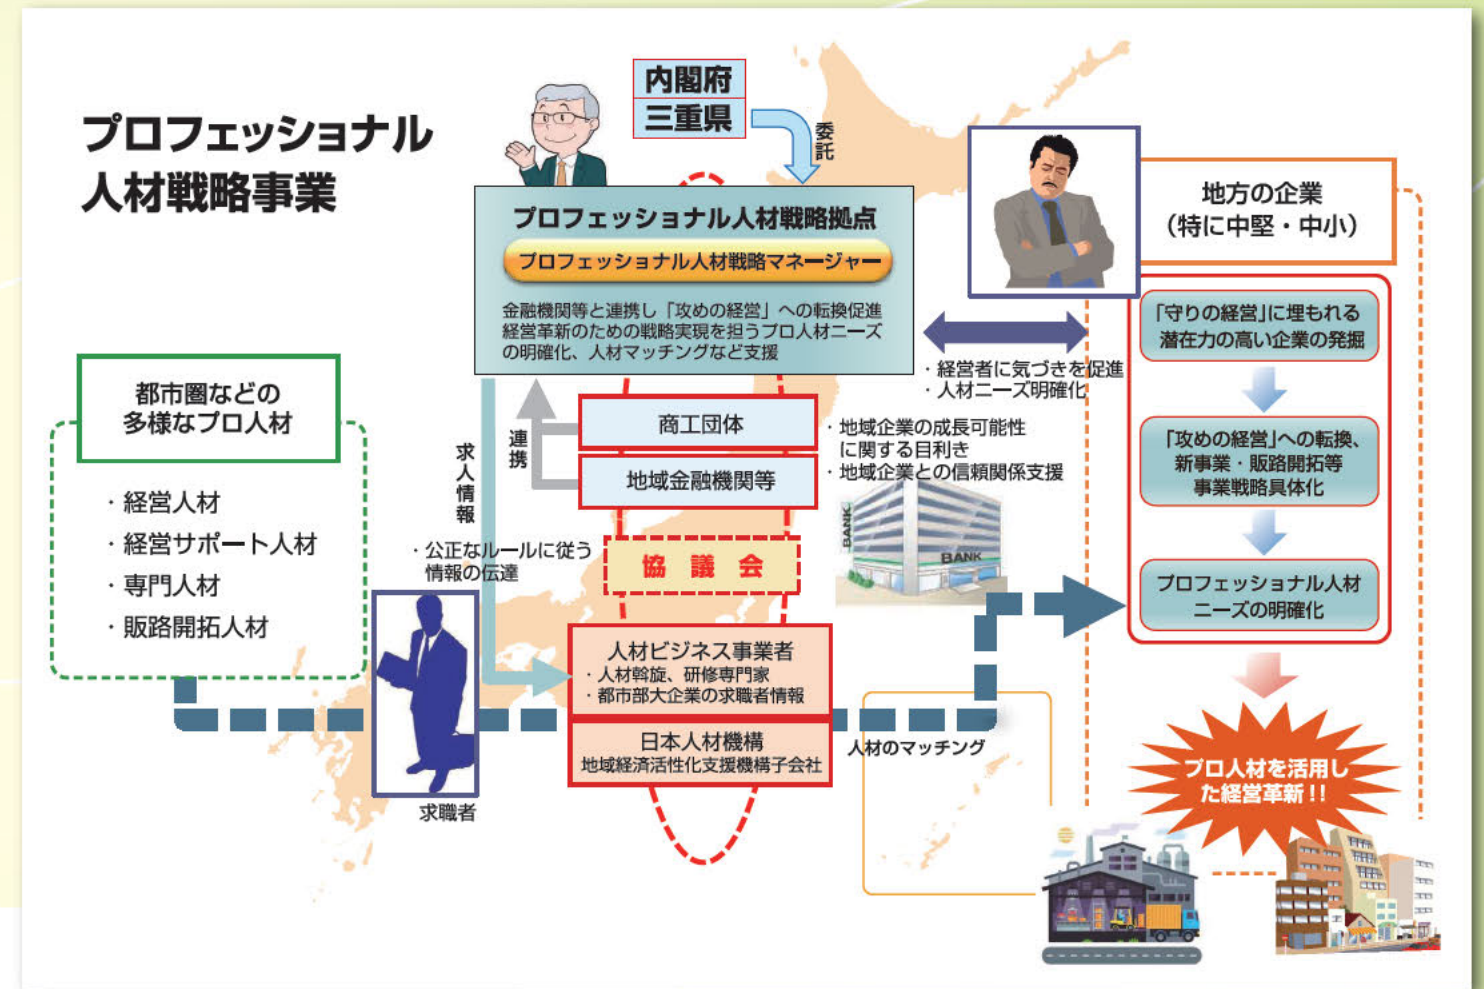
プロフェッショナル人材戦略事業

内閣府
三重県

委託

プロフェッショナル人材戦略拠点
プロフェッショナル人材戦略マネージャー
金融機関等と連携し「攻めの経営」への転換促進
経営革新のための戦略実現を担うプロ人材ニーズの明確化、人材マッチングなど支援

地方の企業
（特に中堅・中小）

・経営者に気づきを促進
・人材ニーズ明確化

「守りの経営」に埋もれる潜在力の高い企業の発掘

「攻めの経営」への転換、新事業・販路開拓等事業戦略具体化

プロフェッショナル人材ニーズの明確化

都市圏などの多様なプロ人材
・経営人材
・経営サポート人材
・専門人材
・販路開拓人材

求人情報

連携

商工団体
地域金融機関等

・地域企業の成長可能性に関する目利き
・地域企業との信頼関係支援

BANK
BANK

・公正なルールに従う情報の伝達

協議会

人材ビジネス事業者
・人材斡旋、研修専門家
・都市部大企業の求職者情報

日本人材機構
地域経済活性化支援機構子会社

人材のマッチング

求職者

プロ人材を活用した経営革新！！